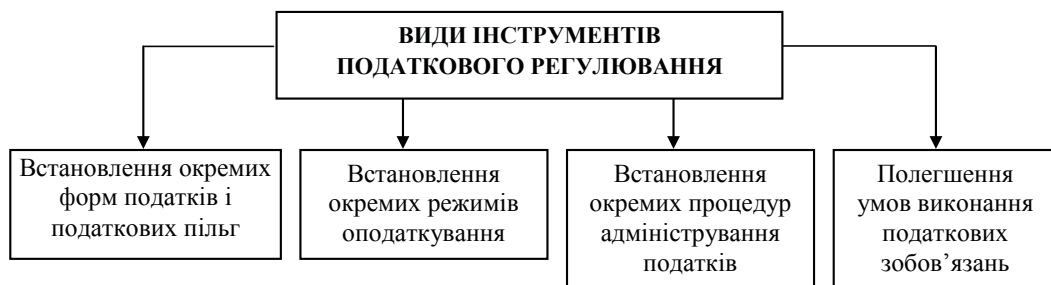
ВИДИ ІНСТРУМЕНТІВ ПОДАТКОВОГО РЕГУЛЮВАННЯ

Встановлення окремих форм податків і податкових пільг

Встановлення окремих режимів оподаткування

Встановлення окремих процедур адміністрування податків

Полегшення умов виконання податкових зобов’язань